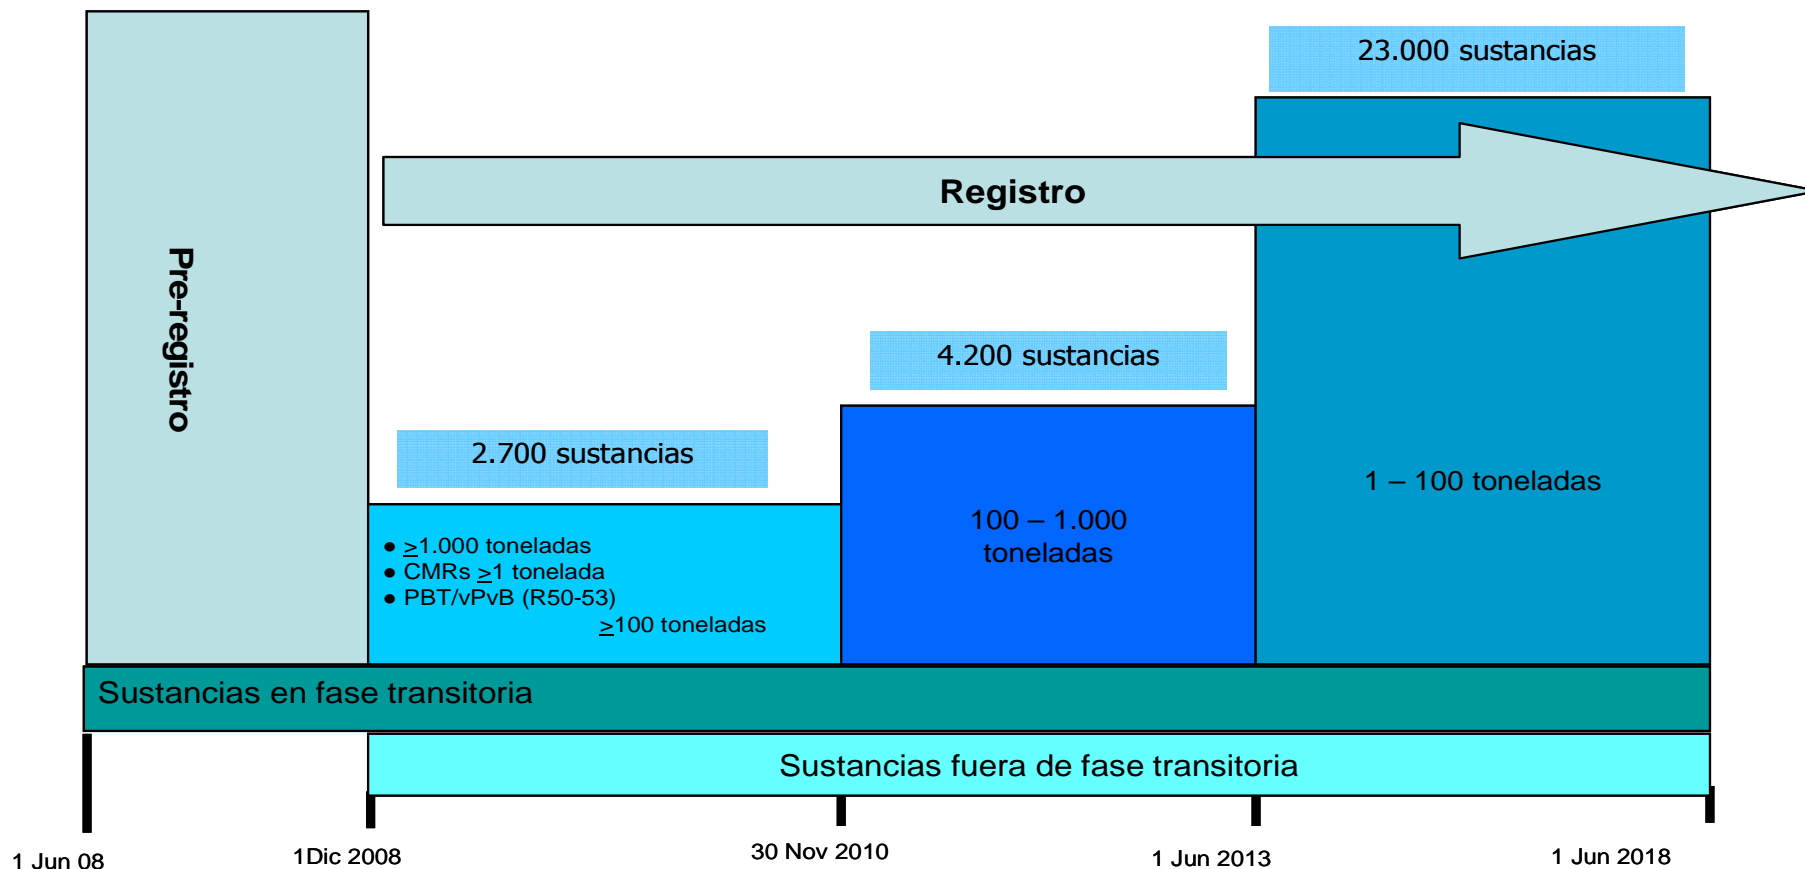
Pre-registro

Registro

23.000 sustancias

4.200 sustancias

2.700 sustancias

1 – 100 toneladas

100 – 1.000 toneladas

• $\geq$1.000 toneladas
• CMRs $\geq$1 tonelada
• PBT/vPvB (R50-53) $\geq$100 toneladas

Sustancias en fase transitoria

Sustancias fuera de fase transitoria

1 Jun 08

1Dic 2008

30 Nov 2010

1 Jun 2013

1 Jun 2018